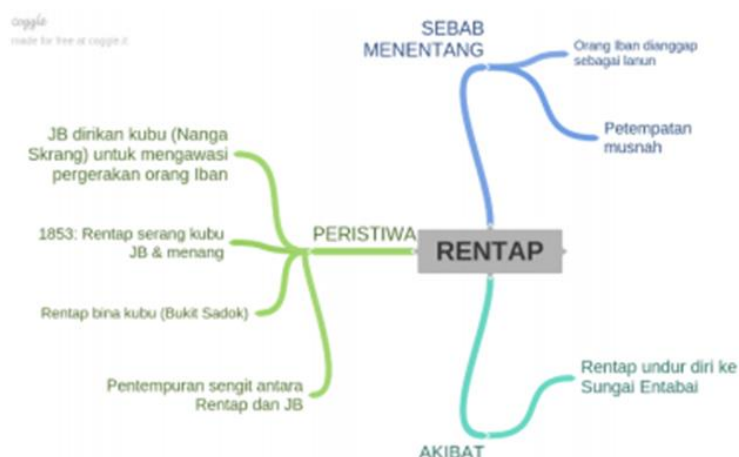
coggle
made for free at coggle.it

SEBAB MENENTANG

Orang Iban dianggap sebagai lanun

Petempatan musnah

JB dirikan kubu (Nanga Skrang) untuk mengawasi pergerakan orang Iban

PERISTIWA

RENTAP

1853: Rentap serang kubu JB & menang

Rentap bina kubu (Bukit Sadok)

Pertempuran sengit antara Rentap dan JB

Rentap undur diri ke Sungai Entabai

AKIBAT